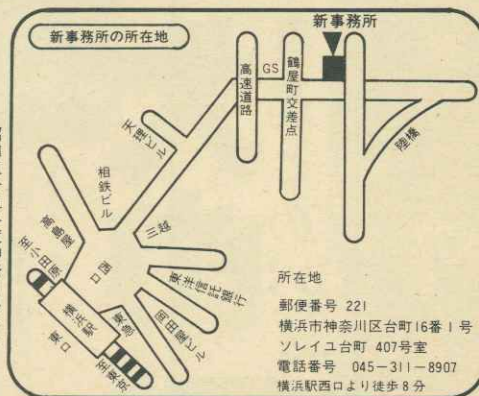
新事務所の所在地

新事務所

GS

高速道路

鶴屋町交差点

天理ビル

陸橋

相鉄ビル

高島屋

至小田原

三越

西口

東洋信託銀行

横浜駅

東口

岡田屋ビル

至東京

所在地

郵便番号 221
横浜市神奈川区台町16番1号
ソレイユ台町 407号室
電話番号 045-311-8907
横浜駅西口より徒歩8分